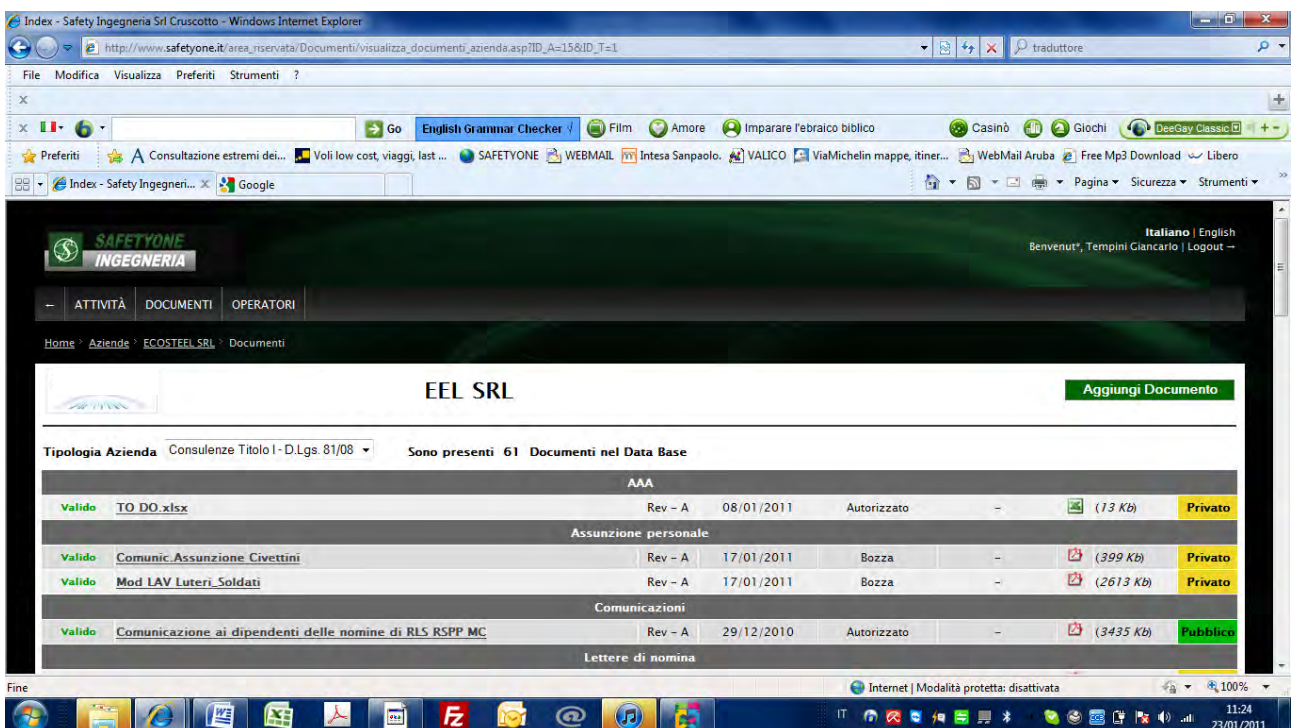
Index - Safety Ingegneria Srl Cruscotto - Windows Internet Explorer

http://www.safetyone.it/area_riservata/Documenti/visualizza_documenti_azienda.asp?ID_A=15&ID_T=1

traduttore

File Modifica Visualizza Preferiti Strumenti ?

Go English Grammar Checker Film Amore Imparare l'ebraico biblico Casinò Giochi DeeGay Classic

Preferiti Consultazione estremi dei... Voli low cost, viaggi, last ... SAFETYONE WEBMAIL Intesa Sanpaolo. VALICO ViaMichelin mappe, itiner... WebMail Aruba Free Mp3 Download Libero

Index - Safety Ingegneri... Google

Pagina Sicurezza Strumenti

SAFETYONE INGEGNERIA

Italiano | English
Benvenut*, Tempini Giancarlo | Logout →

ATTIVITÀ DOCUMENTI OPERATORI

Home > Aziende > ECOSTEEL SRL > Documenti

EEL SRL

Aggiungi Documento

Tipologia Azienda Consulenze Titolo I - D.Lgs. 81/08 Sono presenti 61 Documenti nel Data Base

AAA

| Valido | TO DO.xlsx | Rev – A | 08/01/2011 | Autorizzato | – | (13 Kb) | Privato |
|---|---|---|---|---|---|---|---|

Assunzione personale

| Valido | Comunic.Assunzione Civettini | Rev – A | 17/01/2011 | Bozza | – | (399 Kb) | Privato |
|---|---|---|---|---|---|---|---|
| Valido | Mod LAV Luteri_Soldati | Rev – A | 17/01/2011 | Bozza | – | (2613 Kb) | Privato |

Comunicazioni

| Valido | Comunicazione ai dipendenti delle nomine di RLS RSPP MC | Rev – A | 29/12/2010 | Autorizzato | – | (3435 Kb) | Pubblico |
|---|---|---|---|---|---|---|---|

Lettere di nomina

Fine

Internet | Modalità protetta: disattivata

100%

IT

11:24
23/01/2011